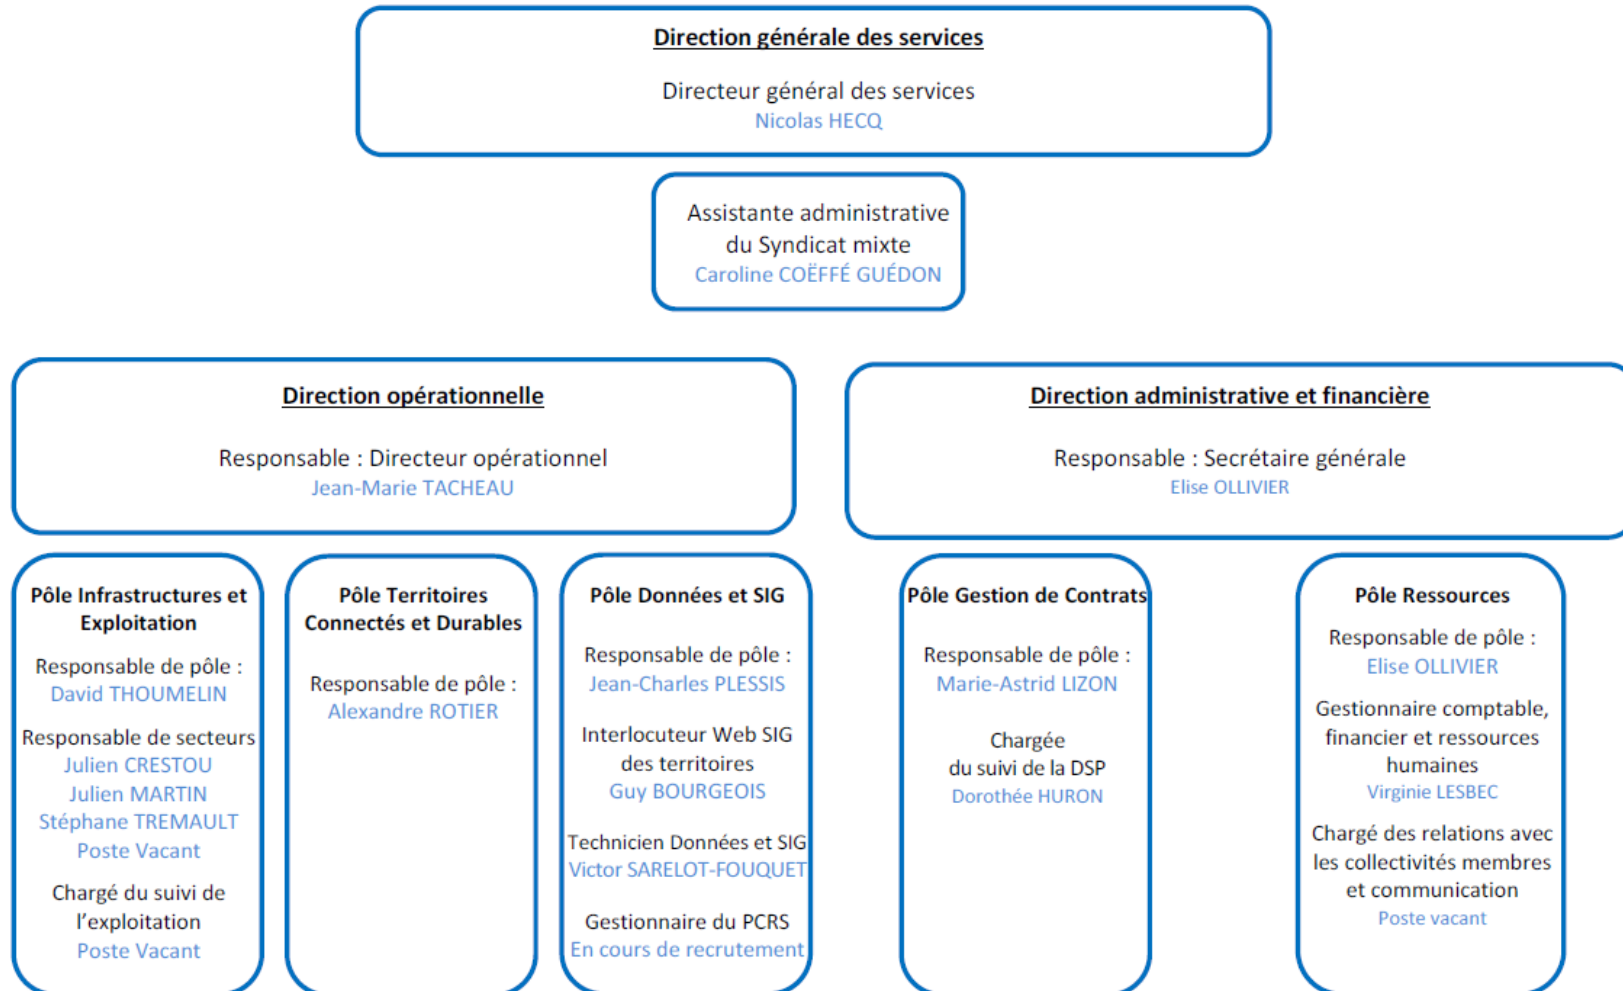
Direction générale des services

Directeur général des services
Nicolas HECQ

Assistante administrative du Syndicat mixte
Caroline COËFFÉ GUÉDON

Direction opérationnelle

Responsable : Directeur opérationnel
Jean-Marie TACHEAU

Direction administrative et financière

Responsable : Secrétaire générale
Elise OLLIVIER

Pôle Infrastructures et Exploitation

Responsable de pôle :
David THOUMELIN

Responsable de secteurs
Julien CRESTOU
Julien MARTIN
Stéphane TREMAULT
Poste Vacant

Chargé du suivi de l'exploitation
Poste Vacant

Pôle Territoires Connectés et Durables

Responsable de pôle :
Alexandre ROTIER

Pôle Données et SIG

Responsable de pôle :
Jean-Charles PLESSIS

Interlocuteur Web SIG des territoires
Guy BOURGEOIS

Technicien Données et SIG
Victor SARELOT-FOUQUET

Gestionnaire du PCRS
En cours de recrutement

Pôle Gestion de Contrats

Responsable de pôle :
Marie-Astrid LIZON

Chargée du suivi de la DSP
Dorothée HURON

Pôle Ressources

Responsable de pôle :
Elise OLLIVIER

Gestionnaire comptable, financier et ressources humaines
Virginie LESBEC

Chargé des relations avec les collectivités membres et communication
Poste vacant